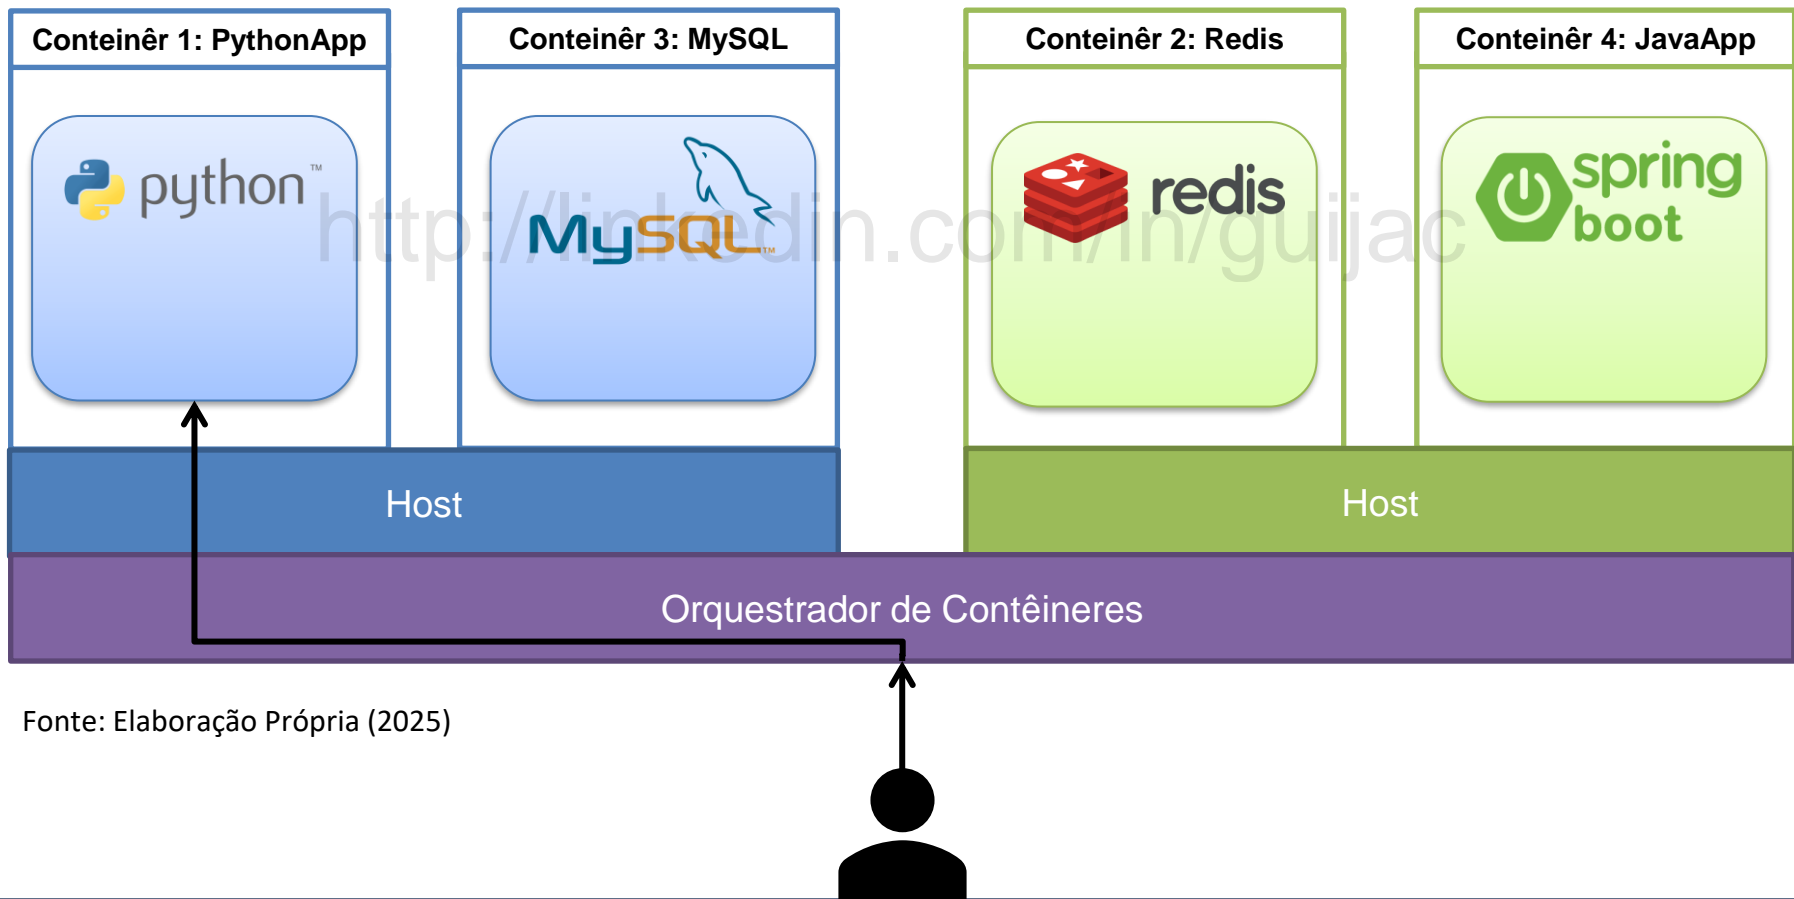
Conteinêr 1: PythonApp

Conteinêr 3: MySQL

Conteinêr 2: Redis

Conteinêr 4: JavaApp

python™

MySQL™

redis

spring boot

http://linkedin.com/in/guijac

Host

Host

Orquestrador de Contêineres

Fonte: Elaboração Própria (2025)